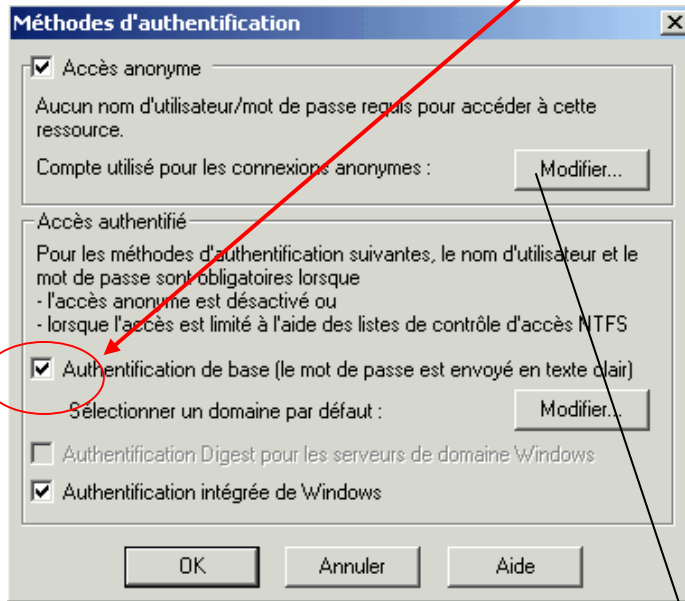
Méthodes d'authentification

Accès anonyme

Aucun nom d'utilisateur/mot de passe requis pour accéder à cette ressource.

Compte utilisé pour les connexions anonymes :

Modifier...

Accès authentifié

Pour les méthodes d'authentification suivantes, le nom d'utilisateur et le mot de passe sont obligatoires lorsque
- l'accès anonyme est désactivé ou
- lorsque l'accès est limité à l'aide des listes de contrôle d'accès NTFS

Authentification de base (le mot de passe est envoyé en texte clair)

Sélectionner un domaine par défaut :

Modifier...

Authentification Digest pour les serveurs de domaine Windows

Authentification intégrée de Windows

OK

Annuler

Aide